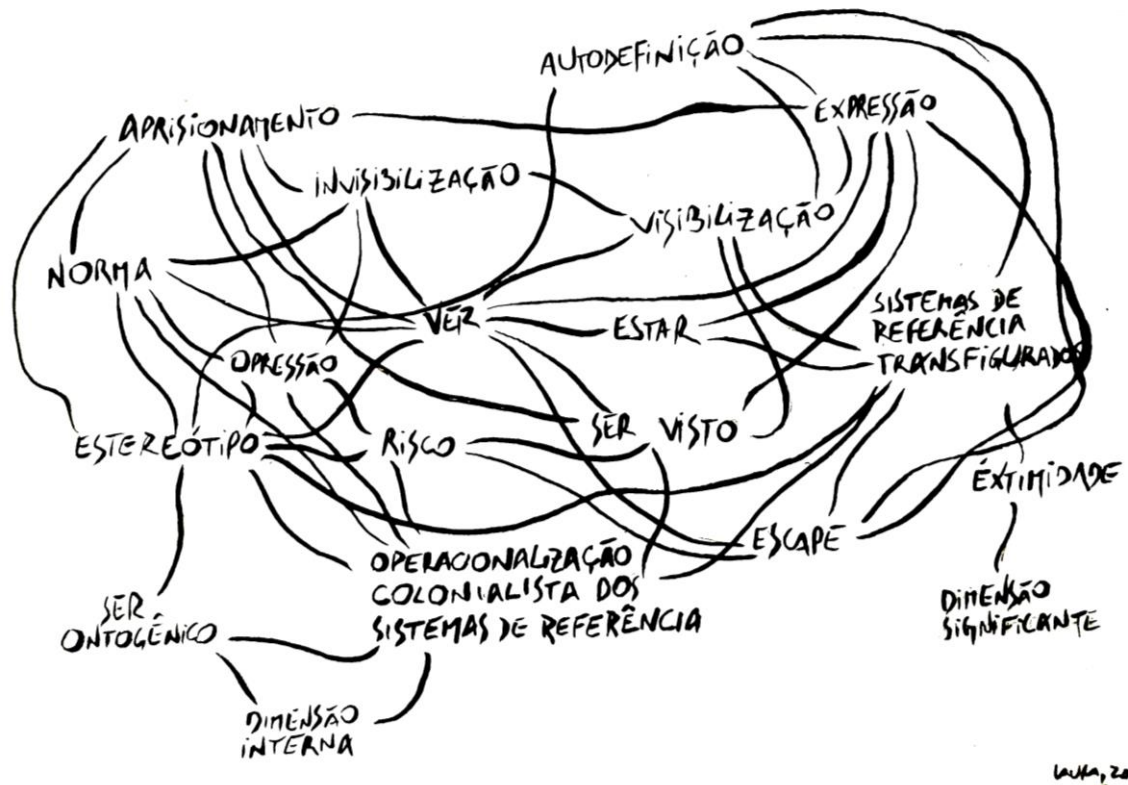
AUTODEFINIÇÃO

APRISIONAMENTO

EXPRESSÃO

INVISIBILIZAÇÃO

VISIBILIZAÇÃO

NORMA

VER

ESTAR

SISTEMAS DE REFERÊNCIA TRANSFIGURADOS

OPRESSÃO

SER

VISTO

ESTEREÓTIPO

RISCO

ÊXTIMIDADE

ESCAPE

OPERACIONALIZAÇÃO COLONIALISTA DOS SISTEMAS DE REFERÊNCIA

SER ONTOGÊNICO

DIMENSÃO SIGNIFICANTE

DIMENSÃO INTERNA

LAURA, 20